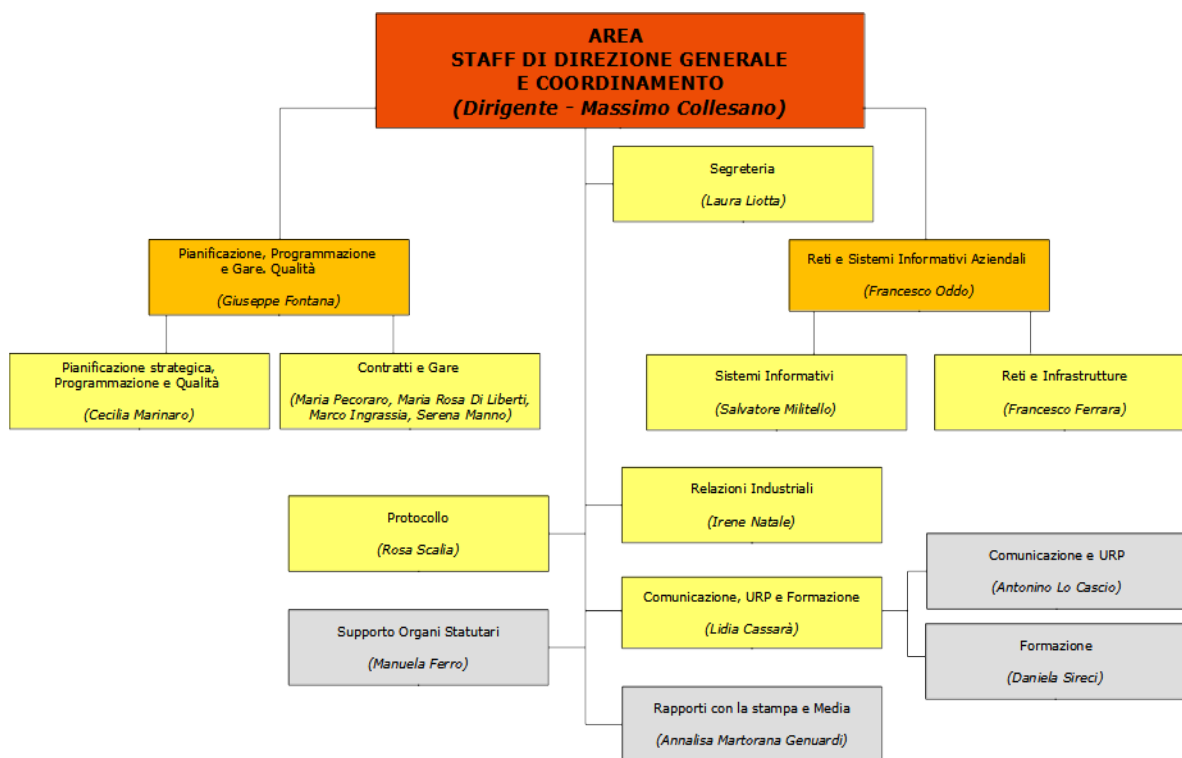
AREA
STAFF DI DIREZIONE GENERALE
E COORDINAMENTO
(Dirigente - Massimo Collesano)

Segreteria
(Laura Liotta)

Pianificazione, Programmazione e Gare. Qualità
(Giuseppe Fontana)

Reti e Sistemi Informativi Aziendali
(Francesco Oddo)

Pianificazione strategica, Programmazione e Qualità
(Cecilia Marinaro)

Contratti e Gare
(Maria Pecoraro, Maria Rosa Di Liberti, Marco Ingrassia, Serena Manno)

Sistemi Informativi
(Salvatore Militello)

Reti e Infrastrutture
(Francesco Ferrara)

Relazioni Industriali
(Irene Natale)

Protocollo
(Rosa Scalia)

Comunicazione e URP
(Antonino Lo Cascio)

Comunicazione, URP e Formazione
(Lidia Cassarà)

Supporto Organi Statutari
(Manuela Ferro)

Formazione
(Daniela Sireci)

Rapporti con la stampa e Media
(Annalisa Martorana Genuardi)